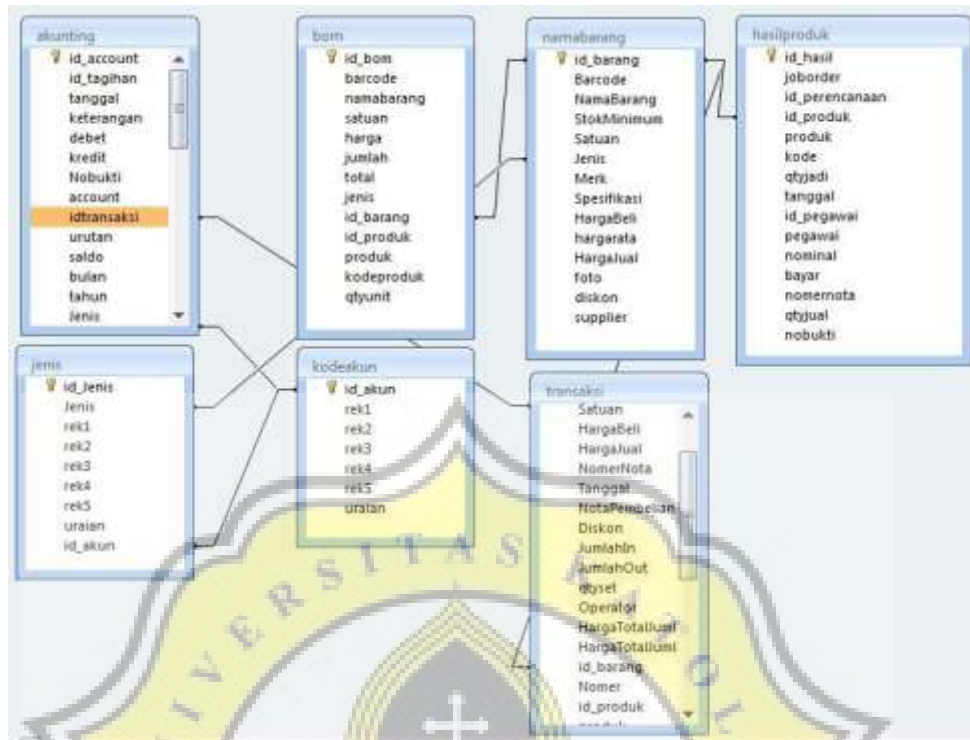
akunting
id_account
id_tagihan
tanggal
keterangan
debet
kredit
Nobukti
account
idtransaksi
urutan
saldo
bulan
tahun
Jenis

bom
id_bom
barcode
namabarang
satuan
harga
jumlah
total
jenis
id_barang
id_produk
produk
kodeproduk
qtyunit

namabarang
id_barang
Barcode
NamaBarang
StokMinimum
Satuan
Jenis
Merk
Spesifikasi
HargaBeli
hargarata
HargaJual
foto
diskon
supplier

hasilproduk
id_hasil
joborder
id_perencanaan
id_produk
produk
kode
qtyjadi
tanggal
id_pegawai
pegawai
nominal
bayar
nomernota
qtyjual
nobukti

jenis
id_Jenis
Jenis
rek1
rek2
rek3
rek4
rek5
uraian
id_akun

kodeakun
id_akun
rek1
rek2
rek3
rek4
rek5
uraian

transaksi
Satuan
HargaBeli
HargaJual
NomerNota
Tanggal
NotaPembelian
Diskon
JumlahIn
JumlahOut
qtyset
Operator
HargaTotalJual
HargaTotalJual
id_barang
Nomer
id_produk
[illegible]